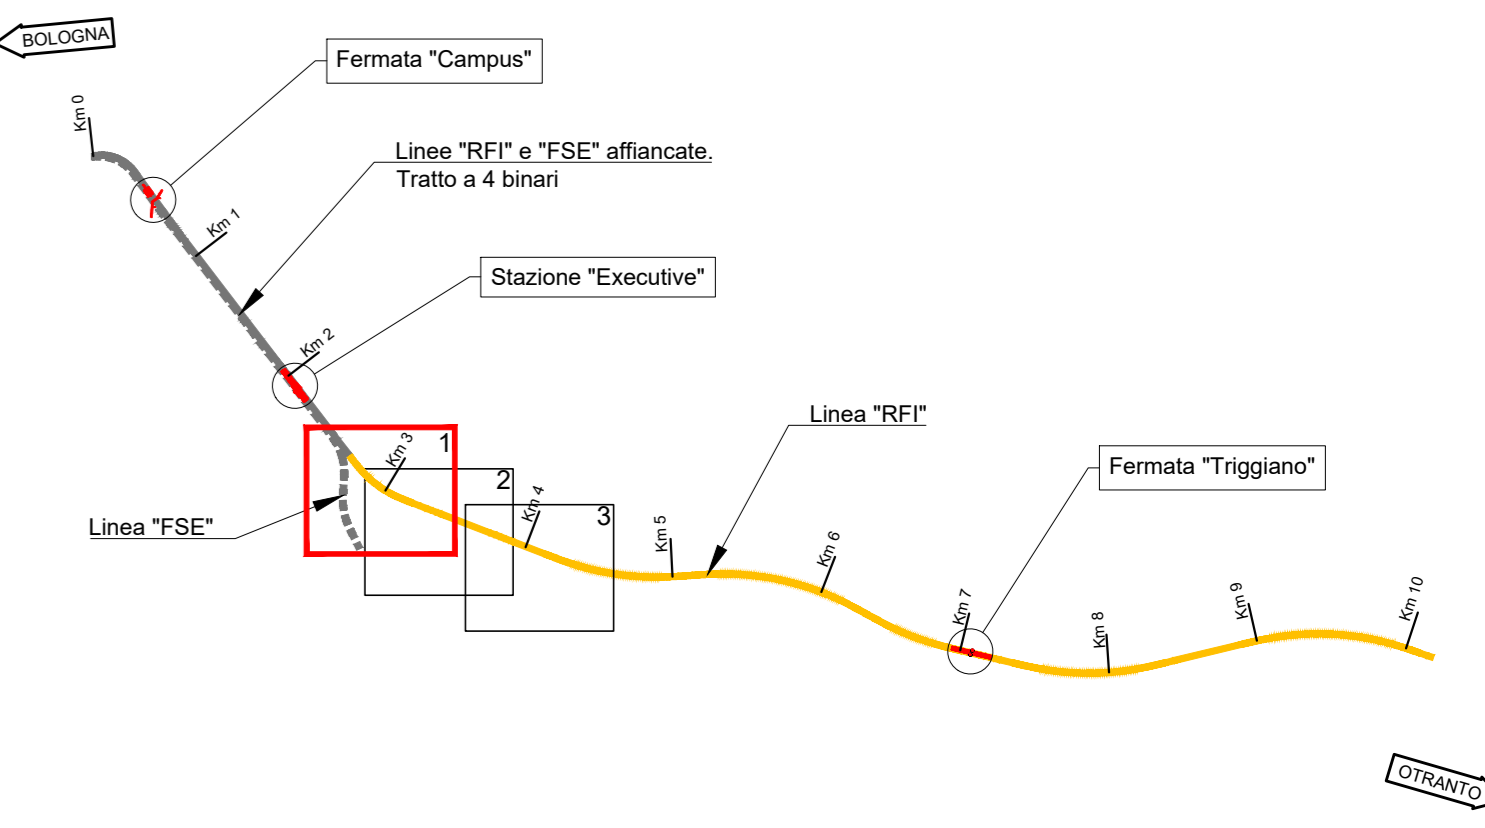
BOLOGNA

Fermata "Campus"

Km 0

Linee "RFI" e "FSE" affiancate.
Tratto a 4 binari

Km 1

Stazione "Executive"

Km 2

Linea "RFI"

1

Km 3

2

Km 4

3

Fermata "Triggiano"

Linea "FSE"

Km 5

Km 6

Km 7

Km 8

Km 9

Km 10

OTRANTO